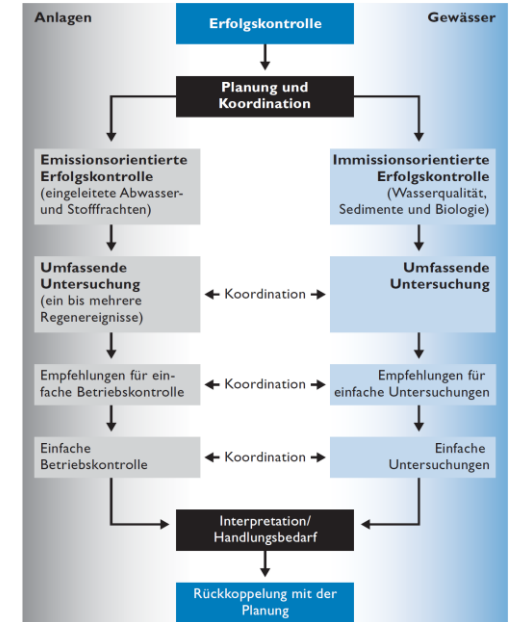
Anlagen

Erfolgskontrolle

Gewässer

Planung und Koordination

Emissionsorientierte Erfolgskontrolle (eingeleitete Abwasser- und Stofffrachten)

Immissionsorientierte Erfolgskontrolle (Wasserqualität, Sedimente und Biologie)

Umfassende Untersuchung (ein bis mehrere Regenereignisse)

Koordination

Umfassende Untersuchung

Empfehlungen für einfache Betriebskontrolle

Koordination

Empfehlungen für einfache Untersuchungen

Einfache Betriebskontrolle

Koordination

Einfache Untersuchungen

Interpretation/ Handlungsbedarf

Rückkoppelung mit der Planung